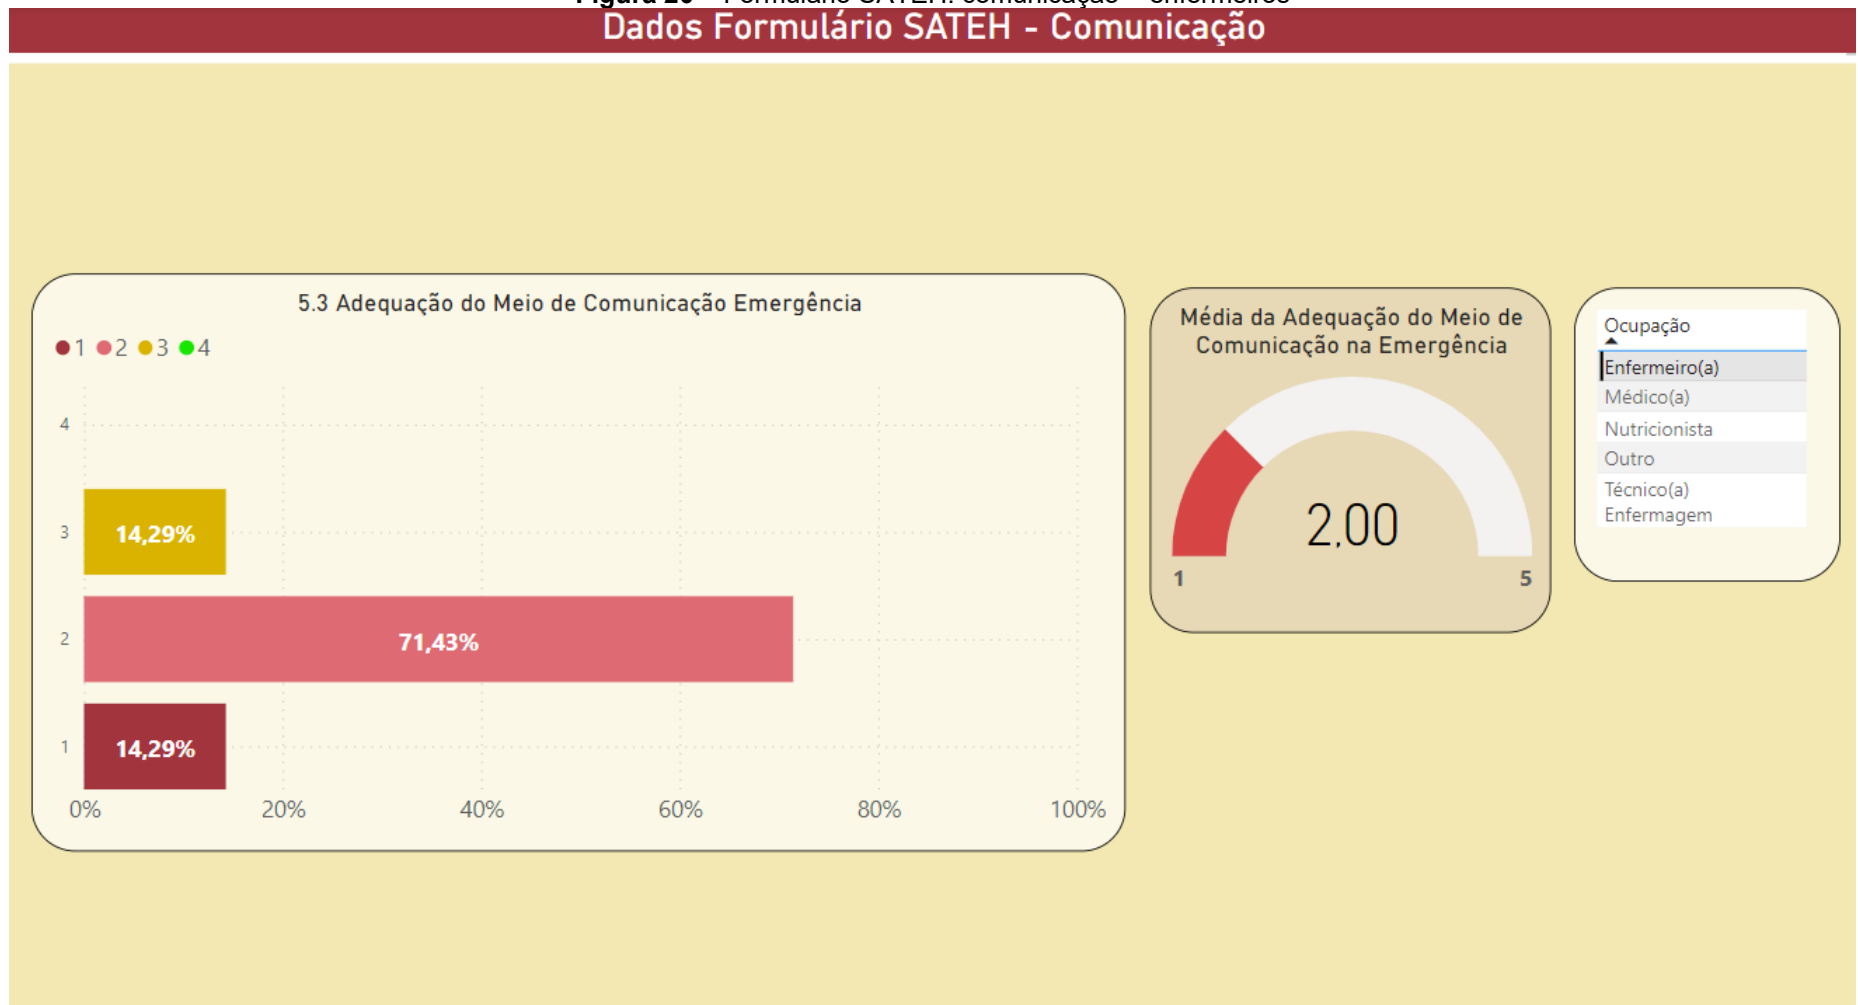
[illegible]

Dados Formulário SATEH - Comunicação

5.3 Adequação do Meio de Comunicação Emergência

1 2 3 4

4

3

2

1

14,29%

71,43%

14,29%

0%
20%
40%
60%
80%
100%

Média da Adequação do Meio de Comunicação na Emergência

2,00

1
5

Ocupação

Enfermeiro(a)
Médico(a)
Nutricionista
Outro
Técnico(a) Enfermagem